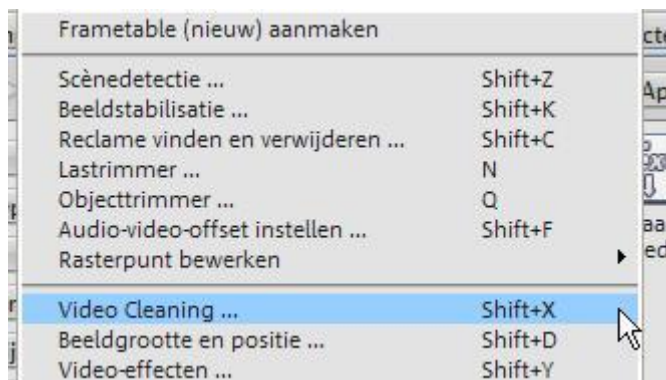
Frametable (nieuw) aanmaken

| | |
|---|---|
| Scènedetectie ... | Shift+Z |
| Beeldstabilisatie ... | Shift+K |
| Reclame vinden en verwijderen ... | Shift+C |
| Lastrimmer ... | N |
| Objecttrimmer ... | Q |
| Audio-video-offset instellen ... | Shift+F |
| Rasterpunt bewerken | |
| Video Cleaning ... | Shift+X |
| Beeldgrootte en positie ... | Shift+D |
| Video-effecten ... | Shift+Y |

ct
Ap
aa
ed